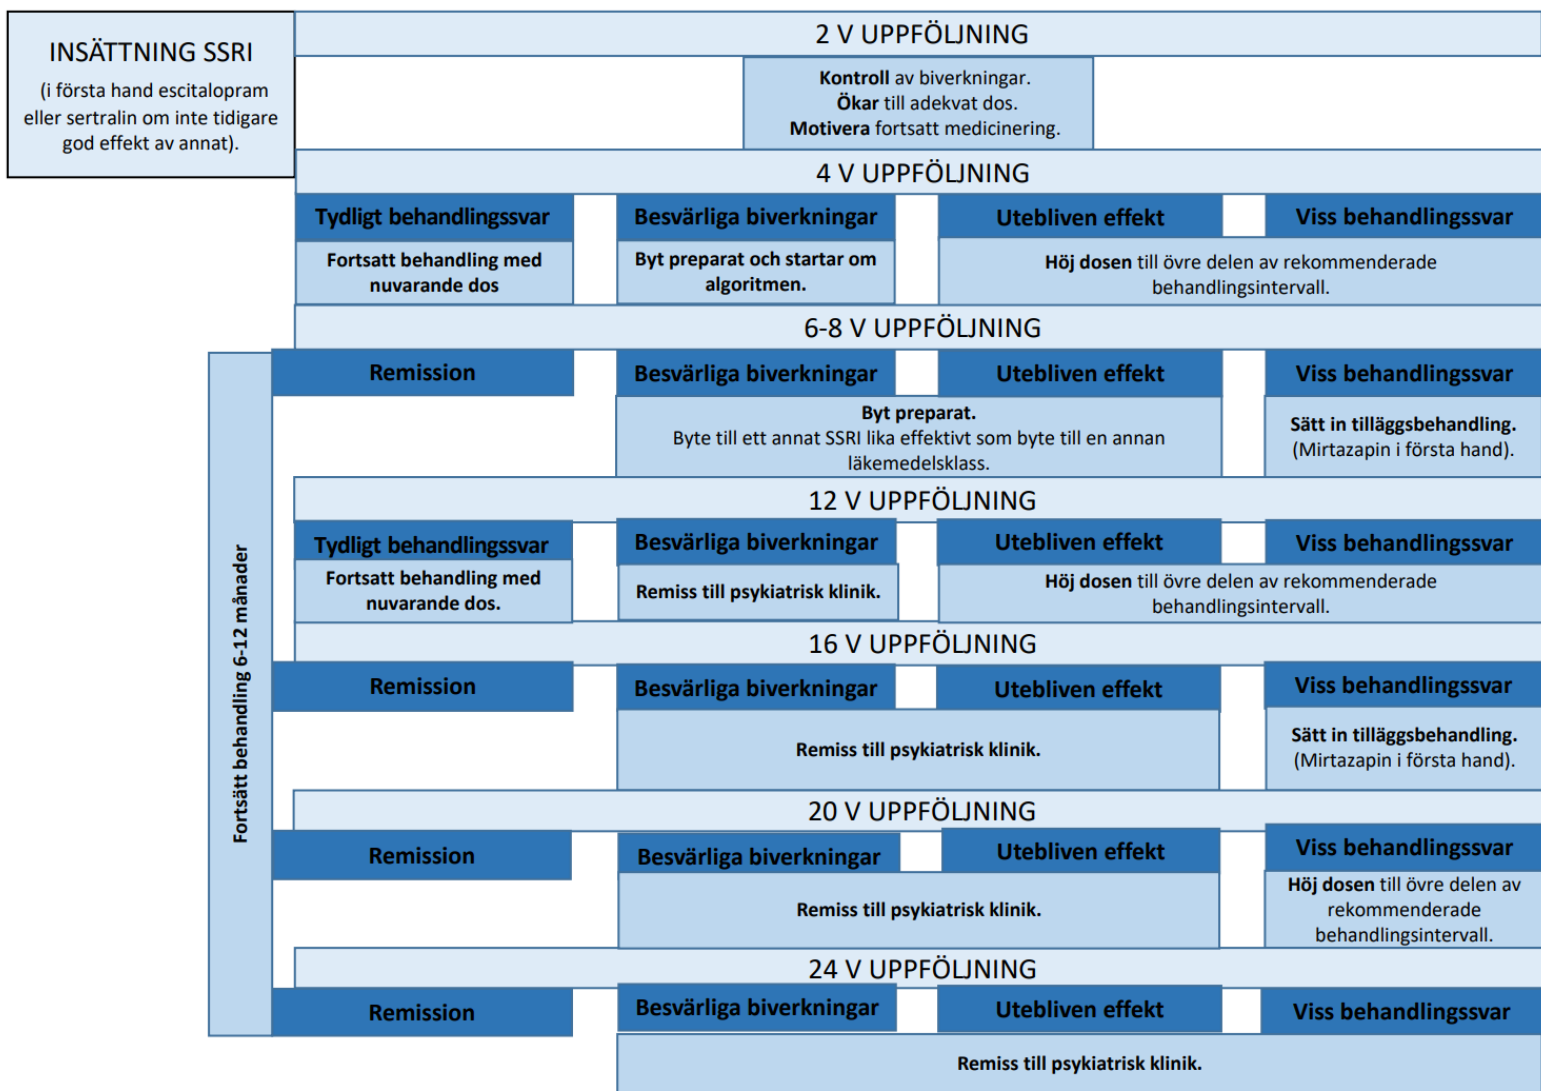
INSÄTTNING SSRI
(i första hand escitalopram eller sertralin om inte tidigare god effekt av annat).

2 V UPPFÖLJNING

**Kontroll** av biverkningar.
**Ökar** till adekvat dos.
**Motivera** fortsatt medicinering.

4 V UPPFÖLJNING

Tydligt behandlingssvar
Fortsatt behandling med nuvarande dos

Besvärliga biverkningar
Byt preparat och startar om algoritmen.

Utebliven effekt

Viss behandlingssvar

**Höj dosen** till övre delen av rekommenderade behandlingsintervall.

6-8 V UPPFÖLJNING

Remission

Besvärliga biverkningar

Utebliven effekt

**Byt preparat.**
Byte till ett annat SSRI lika effektivt som byte till en annan läkemedelsklass.

Viss behandlingssvar
**Sätt in tilläggsbehandling.**
(Mirtazapin i första hand).

12 V UPPFÖLJNING

Tydligt behandlingssvar
Fortsatt behandling med nuvarande dos.

Besvärliga biverkningar
Remiss till psykiatrisk klinik.

Utebliven effekt

Viss behandlingssvar

**Höj dosen** till övre delen av rekommenderade behandlingsintervall.

16 V UPPFÖLJNING

Remission

Besvärliga biverkningar

Utebliven effekt

Remiss till psykiatrisk klinik.

Viss behandlingssvar
**Sätt in tilläggsbehandling.**
(Mirtazapin i första hand).

20 V UPPFÖLJNING

Remission

Besvärliga biverkningar

Utebliven effekt

Remiss till psykiatrisk klinik.

Viss behandlingssvar
**Höj dosen** till övre delen av rekommenderade behandlingsintervall.

24 V UPPFÖLJNING

Remission

Besvärliga biverkningar

Utebliven effekt

Viss behandlingssvar

Remiss till psykiatrisk klinik.

Fortsätt behandling 6-12 månader